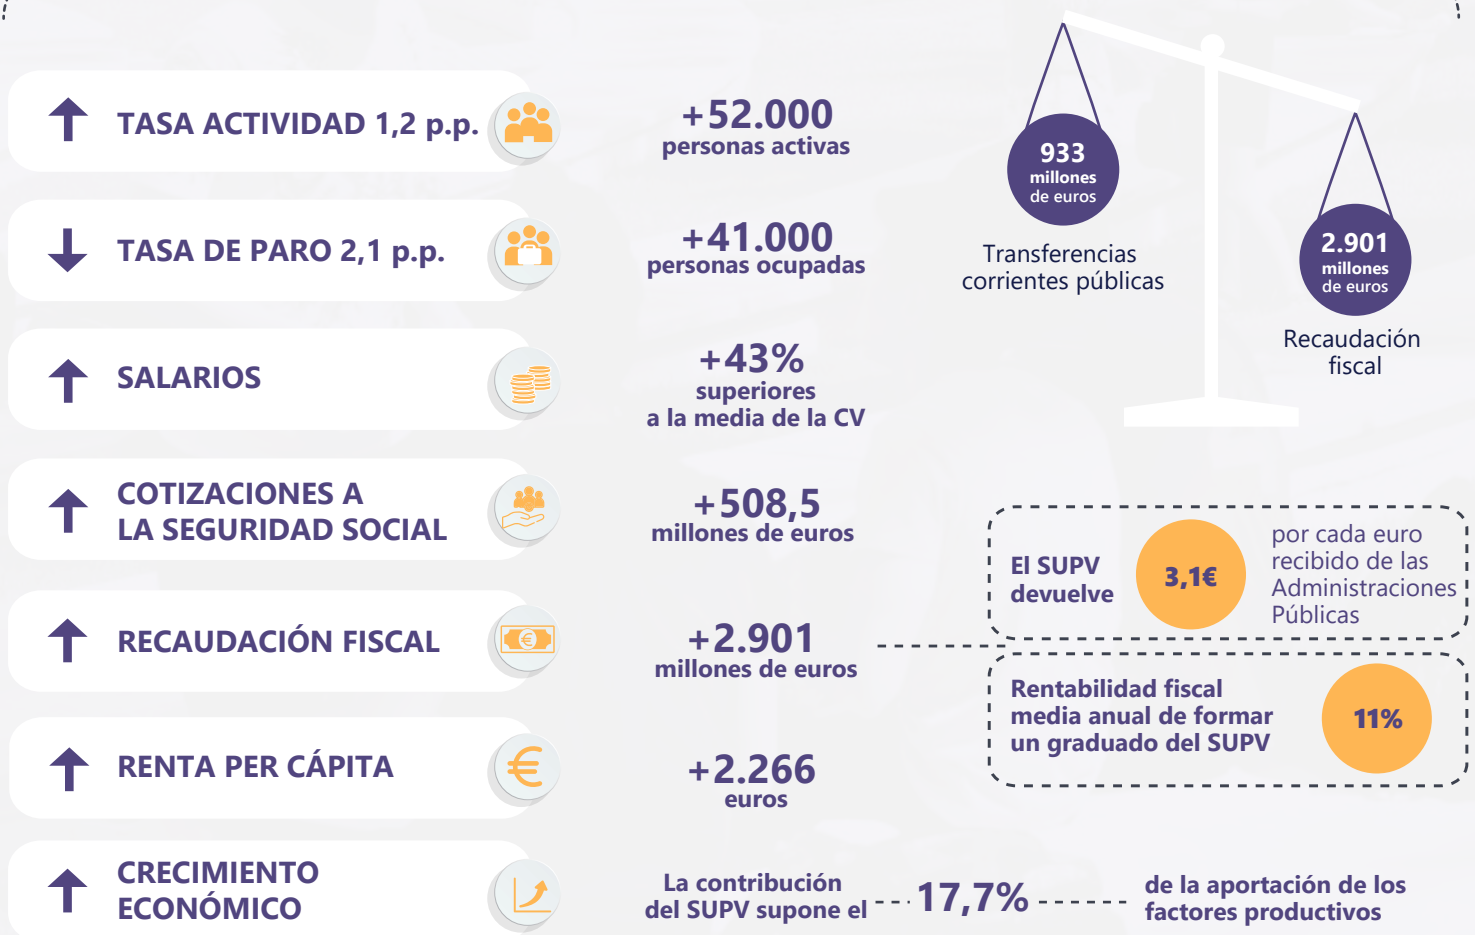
TASA ACTIVIDAD 1,2 p.p.

+52.000
personas activas

TASA DE PARO 2,1 p.p.

+41.000
personas ocupadas

SALARIOS

+43%
superiores
a la media de la CV

COTIZACIONES A LA SEGURIDAD SOCIAL

+508,5
millones de euros

RECAUDACIÓN FISCAL

+2.901
millones de euros

RENTA PER CÁPITA

+2.266
euros

CRECIMIENTO ECONÓMICO

La contribución del SUPV supone el 17,7% de la aportación de los factores productivos

933
millones
de euros

Transferencias corrientes públicas

2.901
millones
de euros

Recaudación fiscal

El SUPV devuelve 3,1€ por cada euro recibido de las Administraciones Públicas

Rentabilidad fiscal media anual de formar un graduado del SUPV 11%